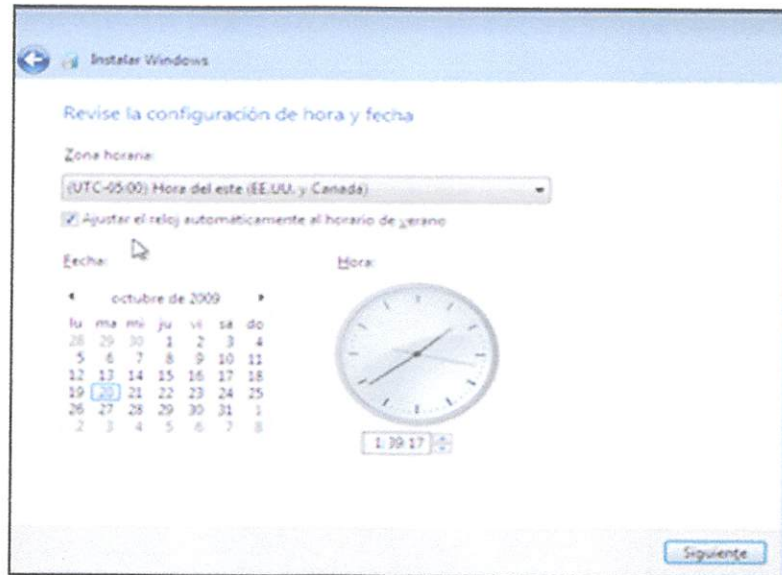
Instalar Windows

Revise la configuración de hora y fecha

Zona horaria:

(UTC-05:00) Hora del este (EE.UU. y Canadá)

Ajustar el reloj automáticamente al horario de verano

Fecha:

octubre de 2009

| lu | ma | mi | ju | vi | sá | do |
|---|---|---|---|---|---|---|
| 28 | 29 | 30 | 1 | 2 | 3 | 4 |
| 5 | 6 | 7 | 8 | 9 | 10 | 11 |
| 12 | 13 | 14 | 15 | 16 | 17 | 18 |
| 19 | 20 | 21 | 22 | 23 | 24 | 25 |
| 26 | 27 | 28 | 29 | 30 | 31 | 1 |
| 2 | 3 | 4 | 5 | 6 | 7 | 8 |

Hora:

1:39:17

Siguiente